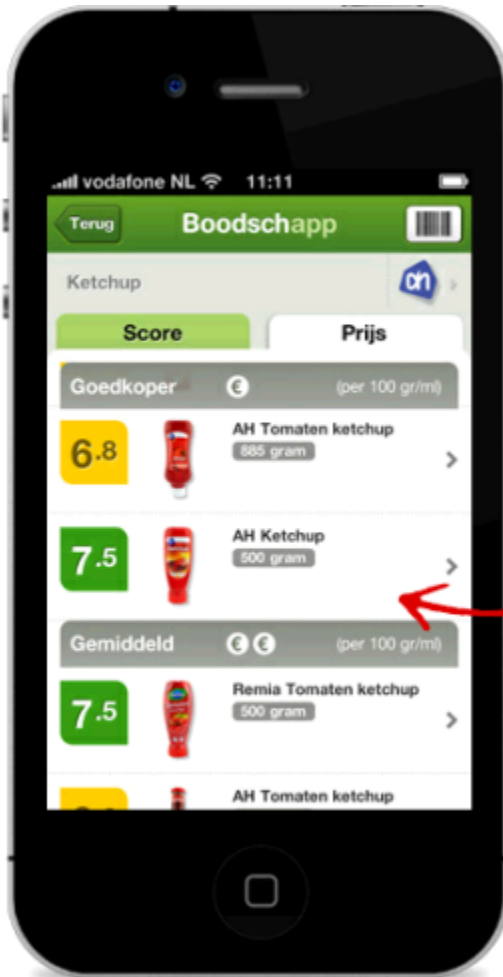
vodafone NL 11:11

Terug

Boodschapp

Ketchup

Score

Prijs

Goedkoper € (per 100 gr/ml)

6.8

AH Tomaten ketchup

885 gram

7.5

AH Ketchup

500 gram

Gemiddeld €€ (per 100 gr/ml)

7.5

Remia Tomaten ketchup

500 gram

AH Tomaten ketchup